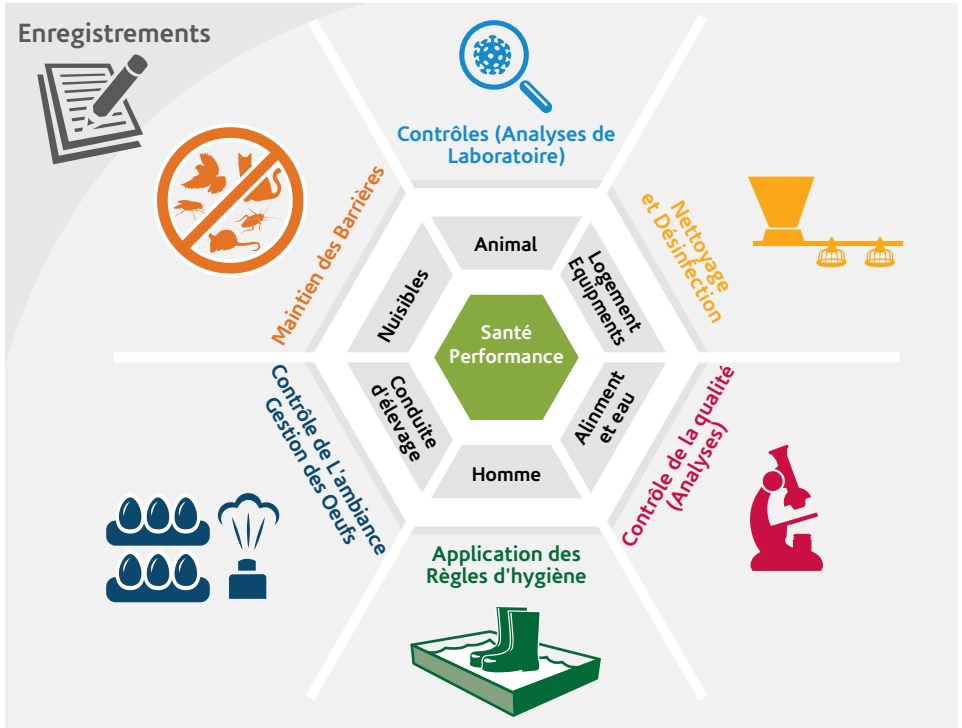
Enregistrements

Contrôles (Analyses de Laboratoire)

Maintien des Barrières

Nettoyage et Désinfection

Animal

Nuisibles

Logement Equipments

Santé Performance

Conduite d'élevage

Alinment et eau

Homme

Contrôle de L'ambiance Gestion des Oeufs

Contrôle de la qualité (Analyses)

Application des Règles d'hygiène